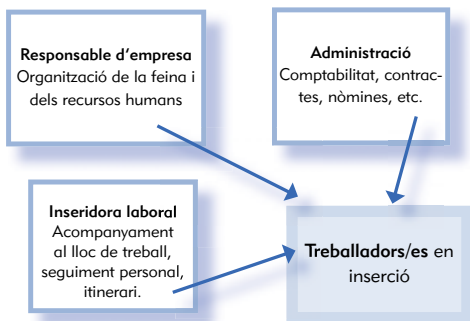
Responsable d'empresa
Organització de la feina i dels recursos humans

Administració
Comptabilitat, contractes, nòmines, etc.

Inseridora laboral
Acompanyament al lloc de treball, seguiment personal, itinerari.

Treballadors/es en inserció